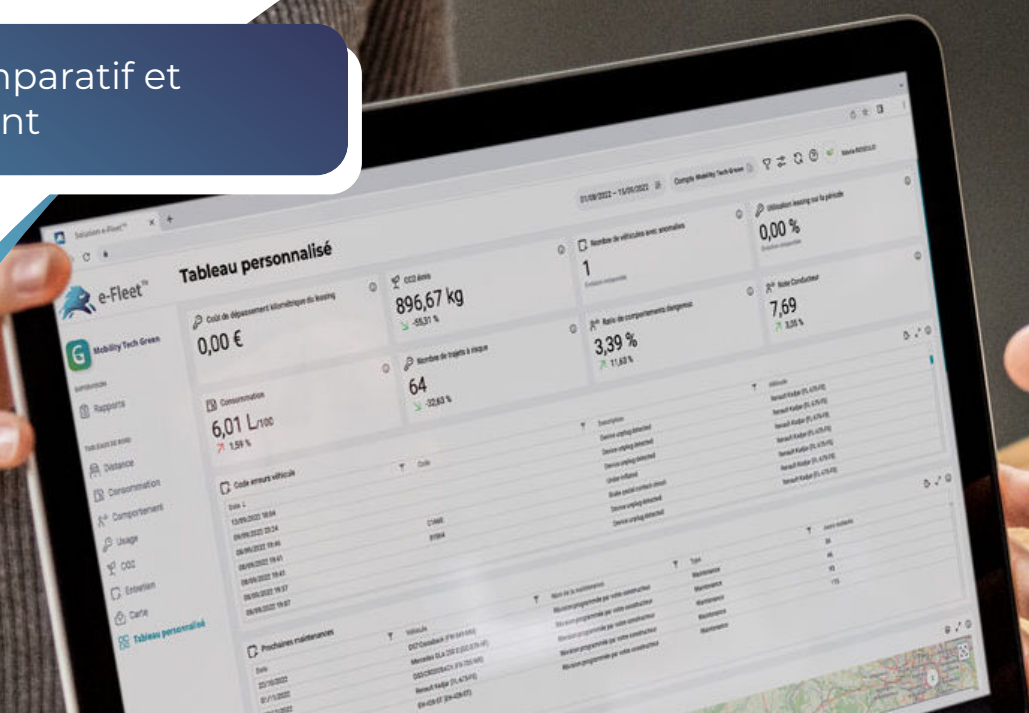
nparatif et
nt

Solution e-Fleet™

e-Fleet™

Mobility Tech Green

Rapports

Distance
Consommation
Comportement
Usage
CO2
Entretien
Carte
Tableau personnalisé

Tableau personnalisé

01/08/2022 - 15/09/2022

Compte Mobility Tech Green

Coût de dépassement kilométrique du leasing
0,00 €

CO2 émis
896,67 kg
-55,31 %

Nombre de véhicules avec anomalies
1

Utilisation leasing sur la période
0,00 %

Ratio de comportements dangereux
3,39 %
11,63 %

Note Conducteur
7,69
3,05 %

Consommation
6,01 L/100
1,59 %

Nombre de trajets à risque
64
-32,63 %

Code erreurs véhicule

| Date | Code | Description | Véhicule |
|---|---|---|---|
| 13/09/2022 18:54 | | Device unplug detected | Renault Kadjar |
| 09/09/2022 20:24 | C1665 | Device unplug detected | Renault Kadjar |
| 08/09/2022 19:46 | B1904 | Device unplug detected | Renault Kadjar |
| 08/09/2022 19:41 | | Under inflated | Renault Kadjar |
| 08/09/2022 19:41 | | Brake pedal contact circuit | Renault Kadjar |
| 08/09/2022 19:37 | | Device unplug detected | Renault Kadjar |
| 08/09/2022 19:07 | | Device unplug detected | Renault Kadjar |

Prochaines maintenances

| Date | Véhicule | Nom de la maintenance | Type | Jours restants |
|---|---|---|---|---|
| 20/10/2022 | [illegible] | Révision programmée par votre constructeur | Maintenance | 38 |
| 07/11/2022 | Mercedes GLA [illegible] | Révision programmée par votre constructeur | Maintenance | 46 |
| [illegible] | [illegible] | Révision programmée par votre constructeur | Maintenance | 93 |
| | Renault Kadjar | Révision programmée par votre constructeur | Maintenance | 115 |
| | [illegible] | Révision programmée par votre constructeur | Maintenance | |